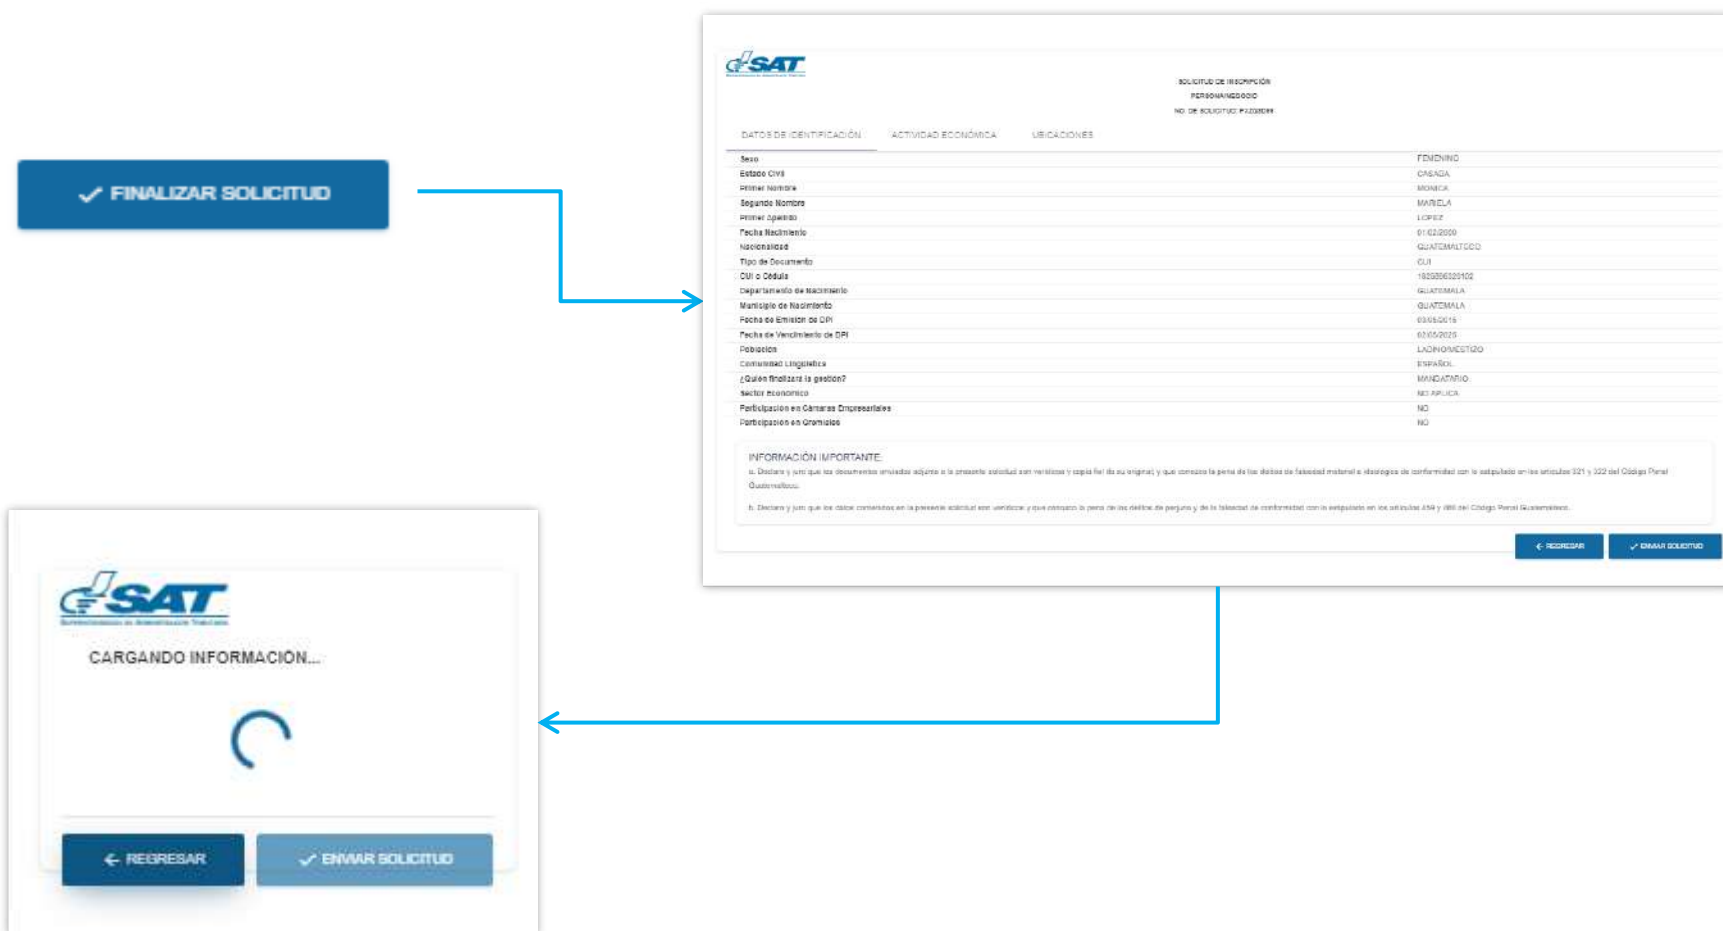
✓ FINALIZAR SOLICITUD

SAT

SOLICITUD DE INSCRIPCIÓN
PERSONA/NEGOCIO
NO. DE SOLICITUD: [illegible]

DATOS DE IDENTIFICACIÓN | ACTIVIDAD ECONÓMICA | UBICACIONES

| | |
|---|---|
| Sexo | FEMENINO |
| Estado Civil | CASADA |
| Primer Nombre | MONICA |
| Segundo Nombre | MARIELA |
| Primer Apellido | LOPEZ |
| Fecha Nacimiento | 01/02/2000 |
| Nacionalidad | GUATEMALTECO |
| Tipo de Documento | CUI |
| CUI o Cédula | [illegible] |
| Departamento de Nacimiento | GUATEMALA |
| Municipio de Nacimiento | GUATEMALA |
| Fecha de Emisión de DPI | 03/05/2015 |
| Fecha de Vencimiento de DPI | 02/05/2025 |
| Población | LADINO/MESTIZO |
| Comunidad Lingüística | ESPAÑOL |
| ¿Quién finalizará la gestión? | MANDATARIO |
| Sector Económico | NO APLICA |
| Participación en Cámaras Empresariales | NO |
| Participación en Gremiales | NO |

INFORMACIÓN IMPORTANTE:
a. Declaro y juro que los documentos enviados adjunto a la presente solicitud son verídicos y copia fiel de su original y que conozco la pena de los delitos de falsedad material e ideológica de conformidad con lo estipulado en los artículos 321 y 322 del Código Penal Guatemalteco.
b. Declaro y juro que los datos contenidos en la presente solicitud son verídicos y que conozco la pena de los delitos de perjurio y de la falsedad de conformidad con lo estipulado en los artículos 459 y 460 del Código Penal Guatemalteco.

← REGRESAR ✓ ENVIAR SOLICITUD

SAT
CARGANDO INFORMACIÓN...

← REGRESAR ✓ ENVIAR SOLICITUD